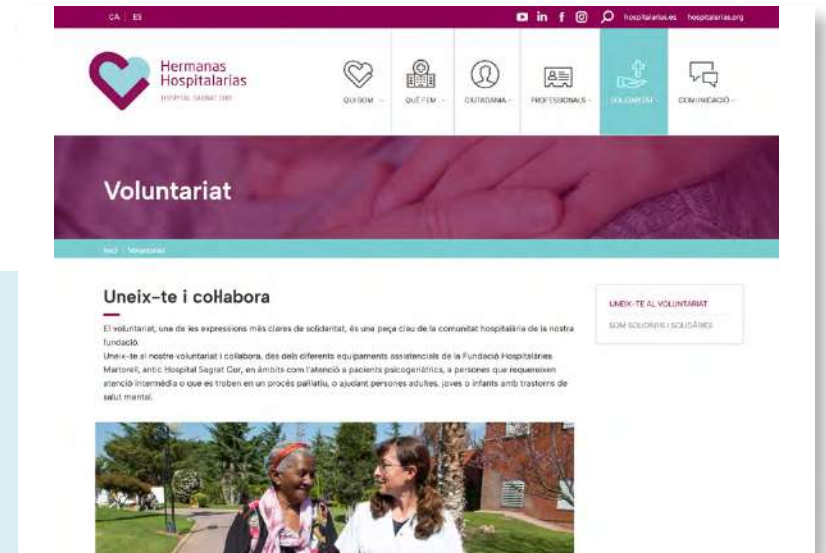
CA | ES

hospitalarias.es hospitalarias.org

Hermanas Hospitalarias
HOSPITAL SAGRAT COR

QUI SOM

QUÈ FEM

CIUTADANIA

PROFESSIONALS

VOLUNTARIAT

COMUNICACIÓ

Voluntariat

Inici | Voluntariat

Uneix-te i col·labora

El voluntariat, una de les expressions més clares de solidaritat, és una peça clau de la comunitat hospitalària de la nostra fundació.

Uneix-te al nostre voluntariat i col·labora, des dels diferents equipaments assistencials de la Fundació Hospitalàries Martorell, antic Hospital Sagrat Cor, en àmbits com l'atenció a pacients psicogeriàtrics, a persones que requereixen atenció intermèdia o que es troben en un procés pal·liatiu, o ajudant persones adultes, joves o infants amb trastorns de salut mental.

UNEIX-TE AL VOLUNTARIAT

SOM SOLIDARIS I SOLIDÀRIES